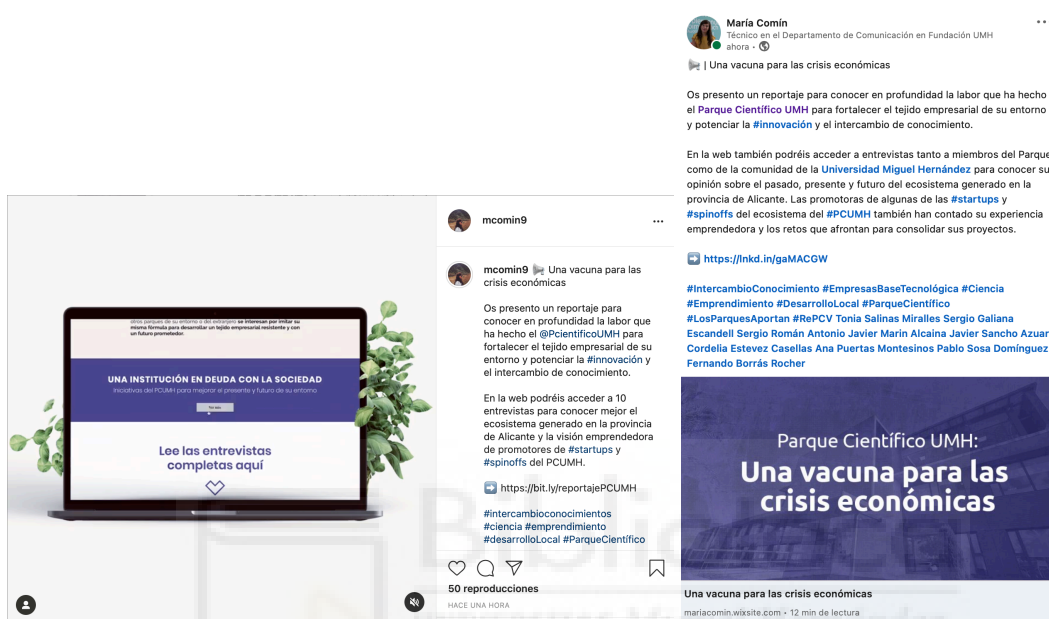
María Comín
Técnico en el Departamento de Comunicación en Fundación UMH
ahora •

📢 | Una vacuna para las crisis económicas

Os presento un reportaje para conocer en profundidad la labor que ha hecho el Parque Científico UMH para fortalecer el tejido empresarial de su entorno y potenciar la #innovación y el intercambio de conocimiento.

En la web también podréis acceder a entrevistas tanto a miembros del Parque como de la comunidad de la Universidad Miguel Hernández para conocer su opinión sobre el pasado, presente y futuro del ecosistema generado en la provincia de Alicante. Las promotoras de algunas de las #startups y #spinoffs del ecosistema del #PCUMH también han contado su experiencia emprendedora y los retos que afrontan para consolidar sus proyectos.

➡️ https://lnkd.in/gaMACGW

#IntercambioConocimiento #EmpresasBaseTecnológica #Ciencia #Emprendimiento #DesarrolloLocal #ParqueCientífico #LosParquesAportan #RePCV Tonia Salinas Miralles Sergio Galiana Escandell Sergio Román Antonio Javier Marin Alcaina Javier Sancho Azuar Cordelia Estevez Casellas Ana Puertas Montesinos Pablo Sosa Domínguez Fernando Borrás Rocher

Parque Científico UMH:
Una vacuna para las crisis económicas

Una vacuna para las crisis económicas
mariacomin.wixsite.com • 12 min de lectura

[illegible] se interesan por imitar su misma fórmula para desarrollar un tejido empresarial resistente y con un futuro prometedor.

UNA INSTITUCIÓN EN DEUDA CON LA SOCIEDAD
Iniciativas del PCUMH para mejorar el presente y futuro de su entorno
Ver más

Lee las entrevistas completas aquí

mcomin9

mcomin9 📢 Una vacuna para las crisis económicas

Os presento un reportaje para conocer en profundidad la labor que ha hecho el @PcientificoUMH para fortalecer el tejido empresarial de su entorno y potenciar la #innovación y el intercambio de conocimiento.

En la web podréis acceder a 10 entrevistas para conocer mejor el ecosistema generado en la provincia de Alicante y la visión emprendedora de promotores de #startups y #spinoffs del PCUMH.

➡️ https://bit.ly/reportajePCUMH

#intercambioconocimientos #ciencia #emprendimiento #desarrolloLocal #ParqueCientífico

50 reproducciones
HACE UNA HORA